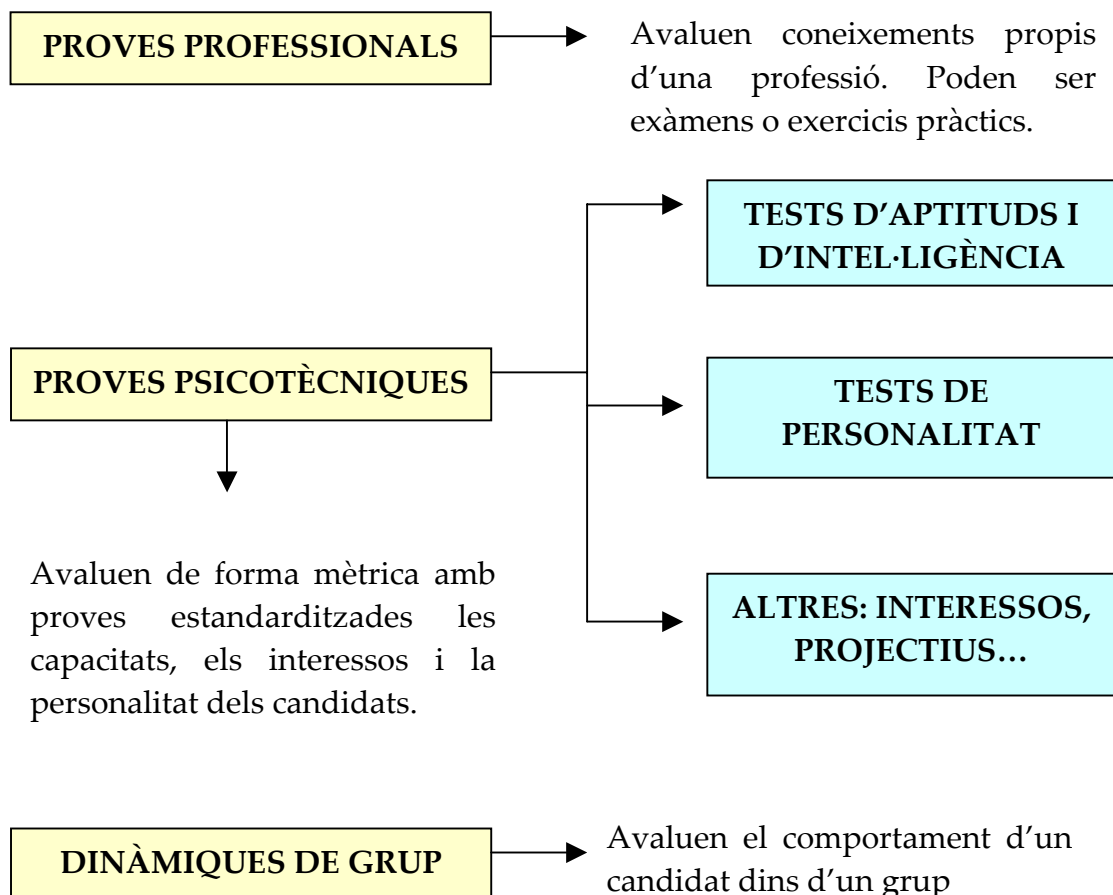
PROVES PROFESSIONALS

Avaluen coneixements propis d’una professió. Poden ser exàmens o exercicis pràctics.

PROVES PSICOTÈCNIQUES

TESTS D’APTITUDS I D’INTEL·LIGÈNCIA

TESTS DE PERSONALITAT

ALTRES: INTERESSOS, PROJECTIUS…

Avaluen de forma mètrica amb proves estandarditzades les capacitats, els interessos i la personalitat dels candidats.

DINÀMIQUES DE GRUP

Avaluen el comportament d’un candidat dins d’un grup